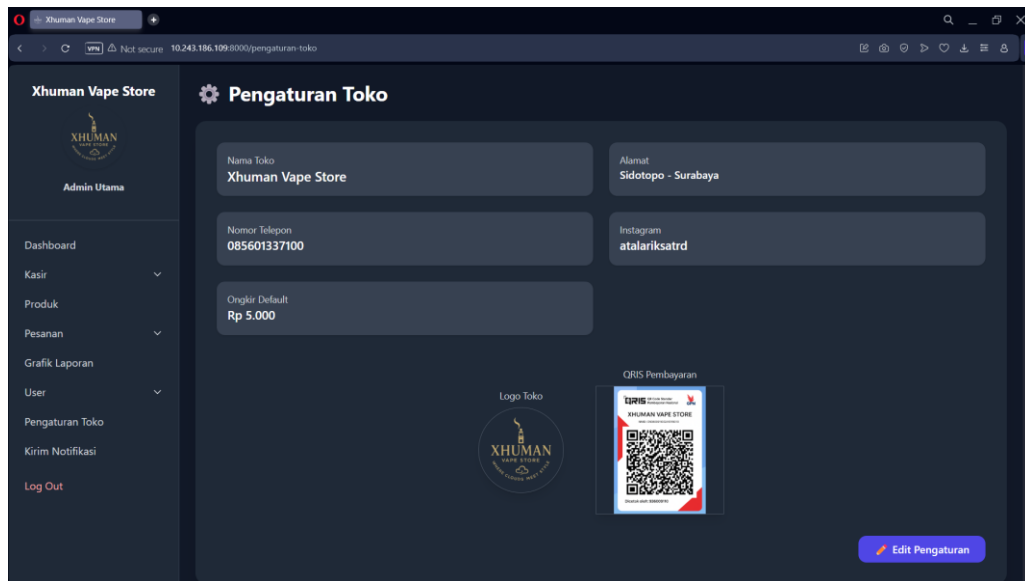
Xhuman Vape Store

Not secure 10.243.186.109:8000/pengaturan-toko

Xhuman Vape Store

XHUMAN
VAPE STORE

Admin Utama

Dashboard
Kasir
Produk
Pesanan
Grafik Laporan
User
Pengaturan Toko
Kirim Notifikasi
Log Out

Pengaturan Toko

Nama Toko
Xhuman Vape Store

Alamat
Sidotopo - Surabaya

Nomor Telepon
085601337100

Instagram
atalariksatrd

Ongkir Default
Rp 5.000

Logo Toko

XHUMAN
VAPE STORE

QRIS Pembayaran

QRIS
XHUMAN VAPE STORE

Edit Pengaturan